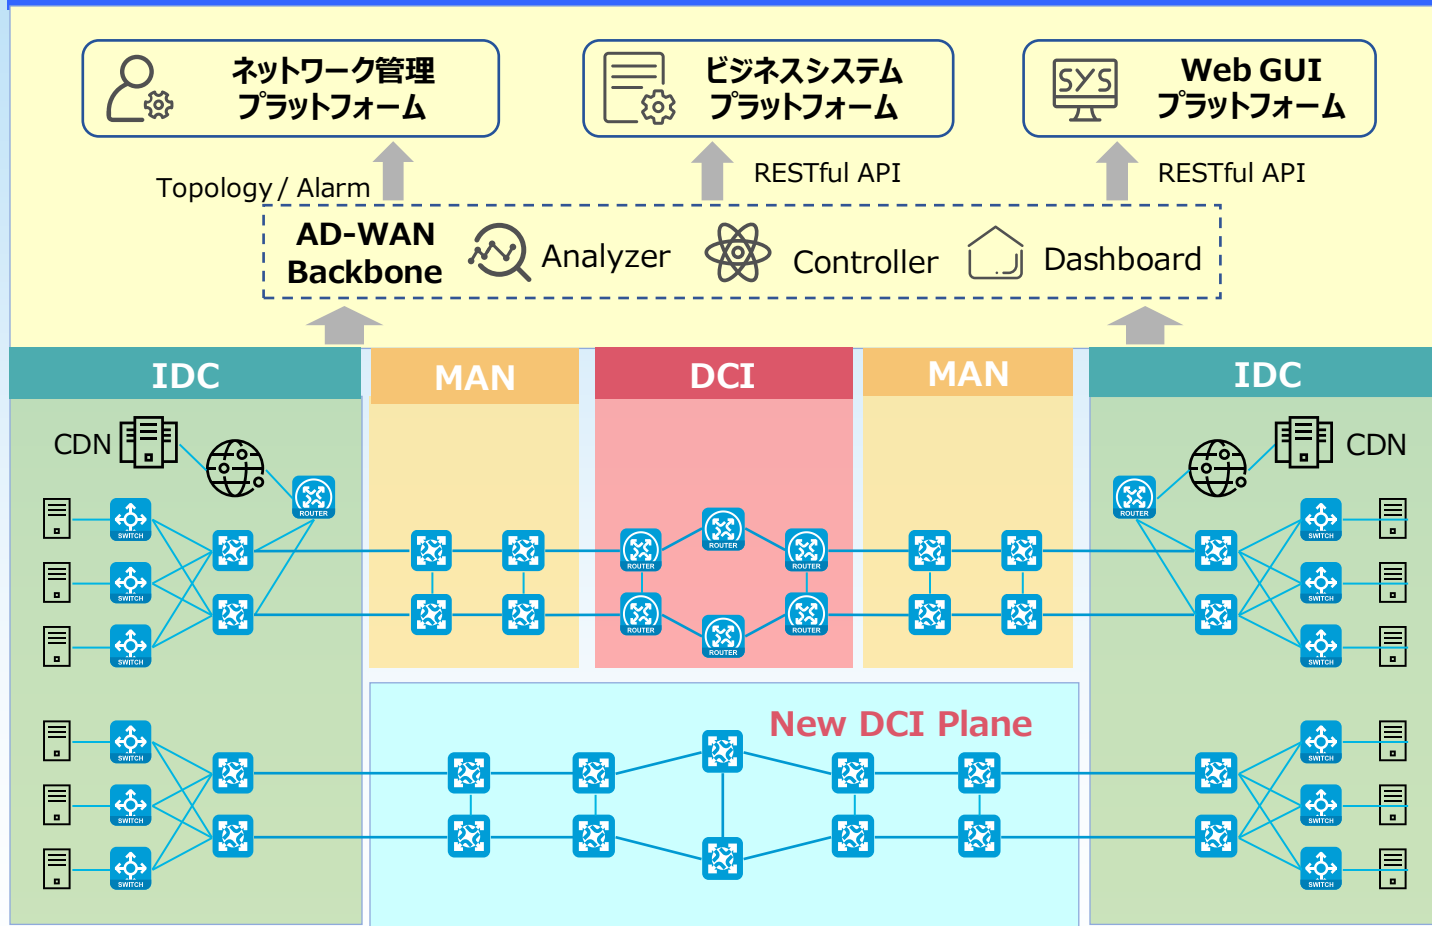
ネットワーク管理プラットフォーム

ビジネスシステムプラットフォーム

SYS

Web GUI プラットフォーム

Topology / Alarm

RESTful API

RESTful API

AD-WAN Backbone

Analyzer

Controller

Dashboard

IDC

MAN

DCI

MAN

IDC

CDN

CDN

ROUTER

ROUTER

ROUTER

ROUTER

ROUTER

ROUTER

ROUTER

ROUTER

SWITCH

SWITCH

SWITCH

SWITCH

SWITCH

SWITCH

New DCI Plane

SWITCH

SWITCH

SWITCH

SWITCH

SWITCH

SWITCH